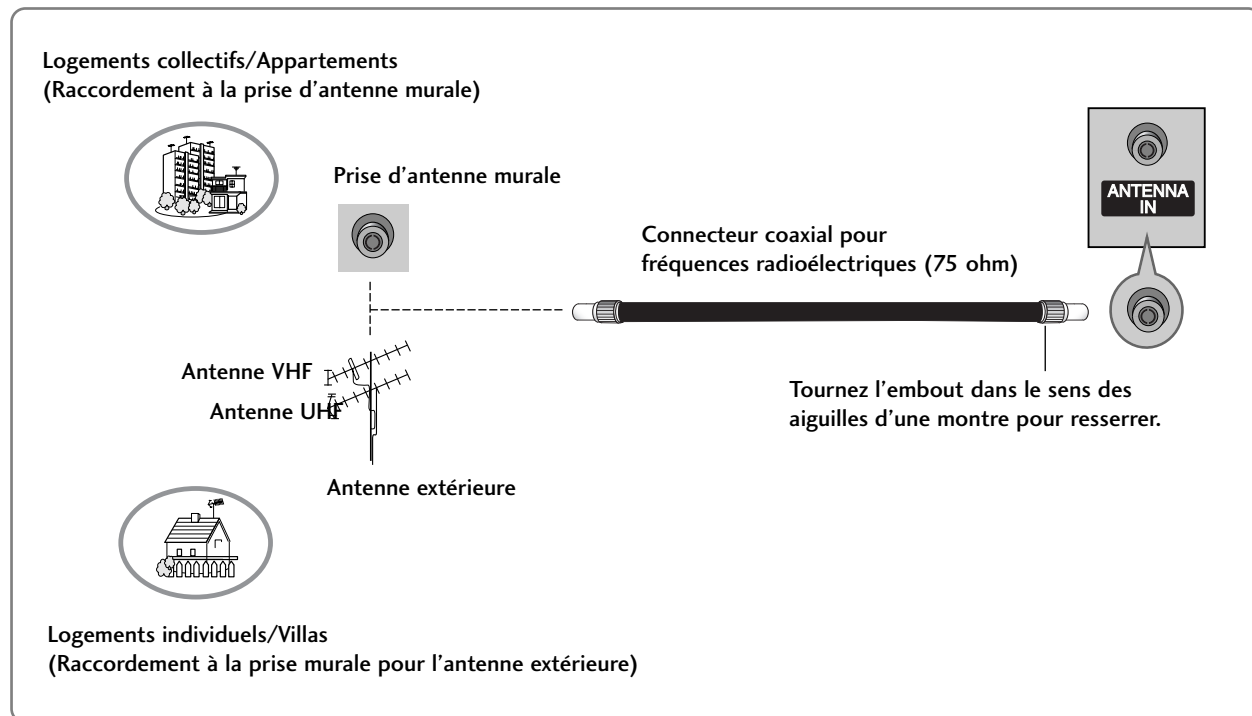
Logements collectifs/Appartements
(Raccordement à la prise d'antenne murale)

Prise d'antenne murale

ANTENNA IN

Connecteur coaxial pour fréquences radioélectriques (75 ohm)

Antenne VHF

Antenne UHF

Tournez l'embout dans le sens des aiguilles d'une montre pour resserrer.

Antenne extérieure

Logements individuels/Villas
(Raccordement à la prise murale pour l'antenne extérieure)